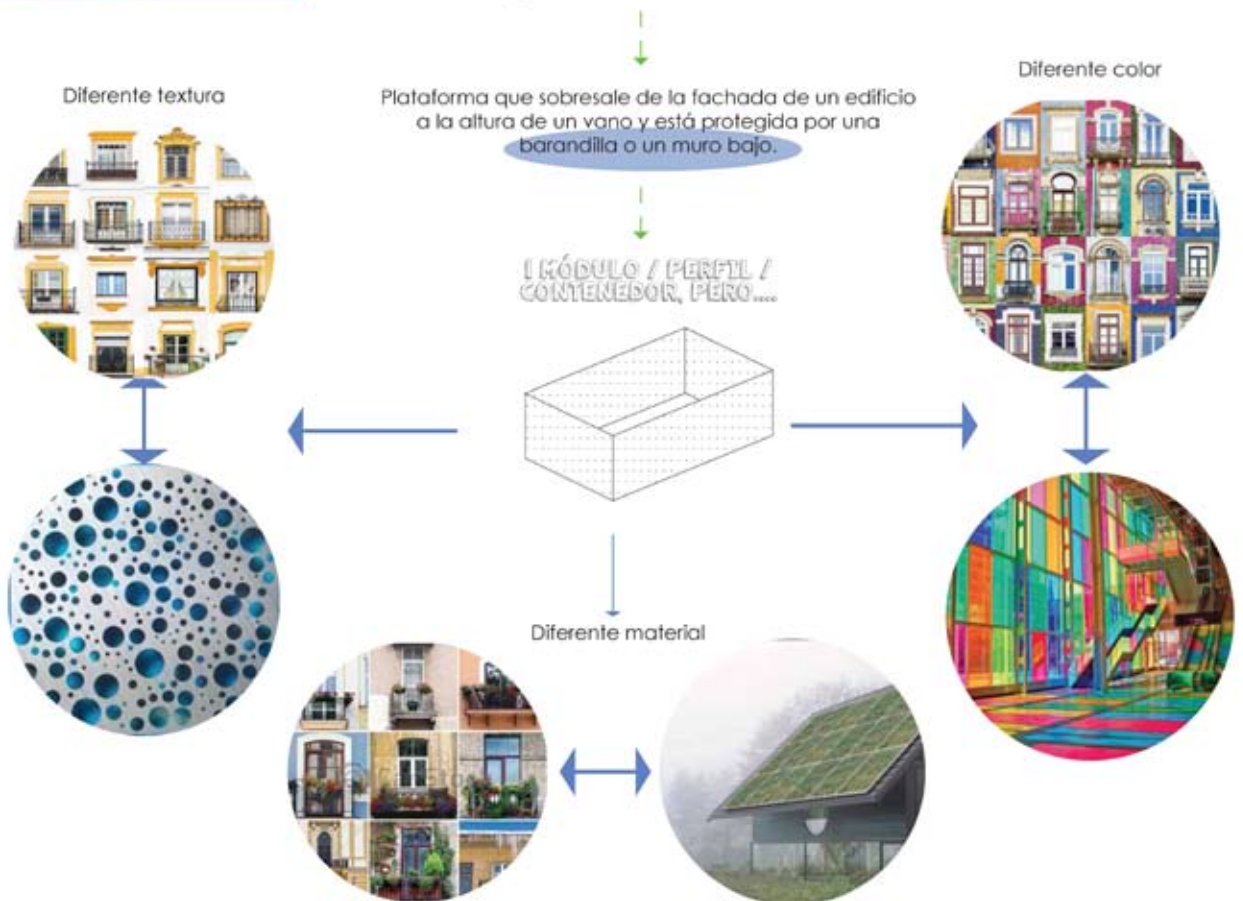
Diferente textura

Plataforma que sobresale de la fachada de un edificio a la altura de un vano y está protegida por una barandilla o un muro bajo.

Diferente color

1 MÓDULO / PERFIL / CONTENEDOR, PERO...

Diferente material